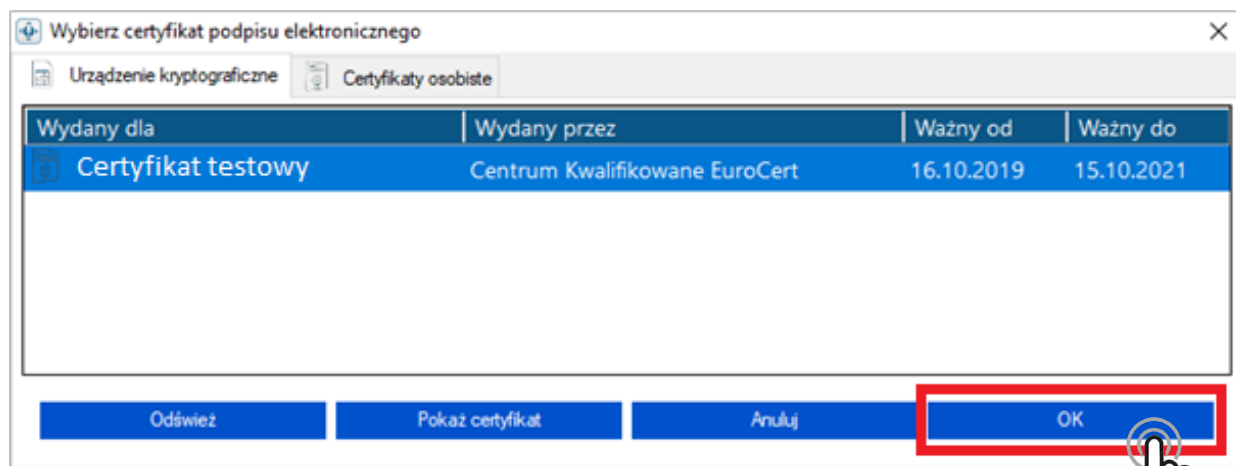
Wybierz certyfikat podpisu elektronicznego

Urządzenie kryptograficzne

Certyfikaty osobiste

| Wydany dla | Wydany przez | Ważny od | Ważny do |
|---|---|---|---|
| Certyfikat testowy | Centrum Kwalifikowane EuroCert | 16.10.2019 | 15.10.2021 |

Odśwież

Pokaż certyfikat

Anuluj

OK